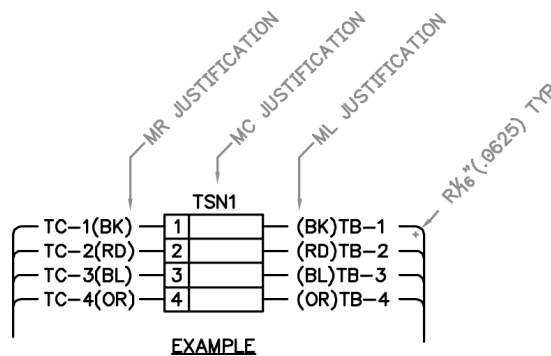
MR JUSTIFICATION
MC JUSTIFICATION
ML JUSTIFICATION
R$\frac{1}{16}$"(.0625) TYP

TSN1

| | | | |
|---|---|---|---|
| TC-1(BK) | 1 | | (BK)TB-1 |
| TC-2(RD) | 2 | | (RD)TB-2 |
| TC-3(BL) | 3 | | (BL)TB-3 |
| TC-4(OR) | 4 | | (OR)TB-4 |

EXAMPLE